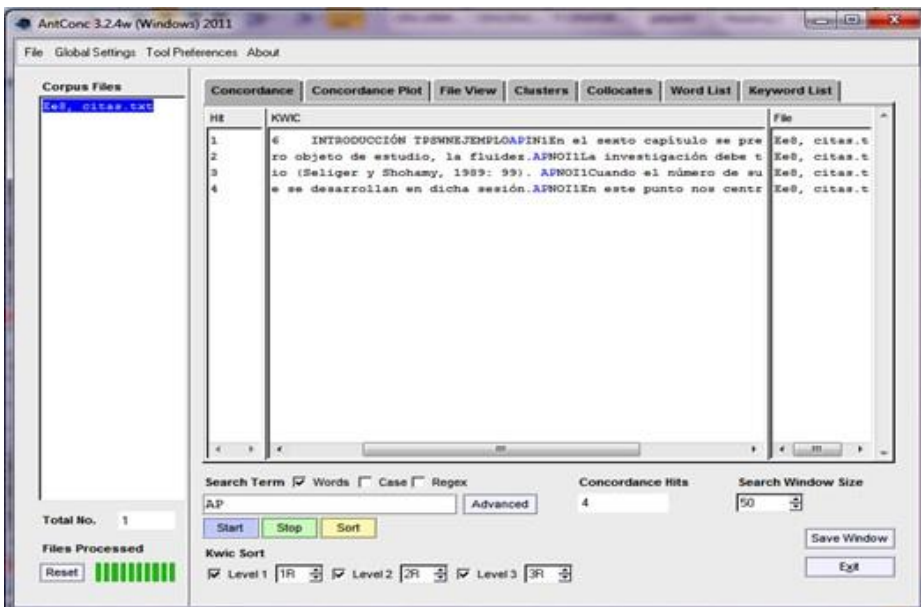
AntConc 3.2.4w (Windows) 2011

File Global Settings Tool Preferences About

Corpus Files

Ee8, citas.txt

Concordance | Concordance Plot | File View | Clusters | Collocates | Word List | Keyword List

| Hit | KWIC | File |
|---|---|---|
| 1 | 6 INTRODUCCIÓN TPSWNEJEMPLOAPIN1En el sexto capítulo se pre | Ee8, citas.t |
| 2 | ro objeto de estudio, la fluidez.APNOI1La investigación debe t | Ee8, citas.t |
| 3 | io (Seliger y Shohamy, 1989: 99). APNOI1Cuando el número de su | Ee8, citas.t |
| 4 | e se desarrollan en dicha sesión.APNOI1En este punto nos centr | Ee8, citas.t |

Search Term ☑ Words ☐ Case ☐ Regex

AP

Advanced

Concordance Hits

4

Search Window Size

50

Start Stop Sort

Kwic Sort

☑ Level 1 1R ☑ Level 2 2R ☑ Level 3 3R

Total No. 1

Files Processed

Reset

Save Window

Exit